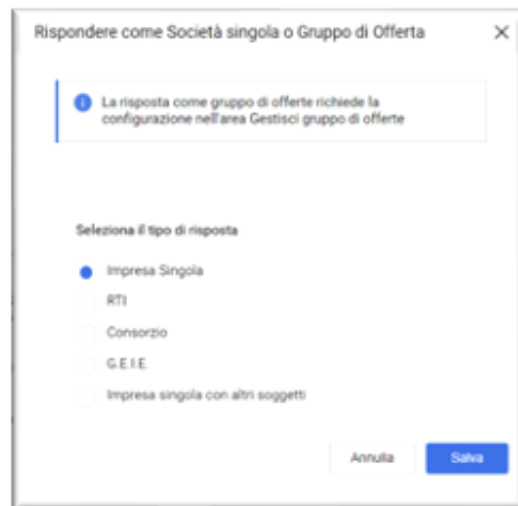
Rispondere come Società singola o Gruppo di Offerta

×

La risposta come gruppo di offerte richiede la configurazione nell'area Gestisci gruppo di offerte

Seleziona il tipo di risposta

Impresa Singola

RTI

Consorzio

G.E.I.E.

Impresa singola con altri soggetti

Annulla

Salva